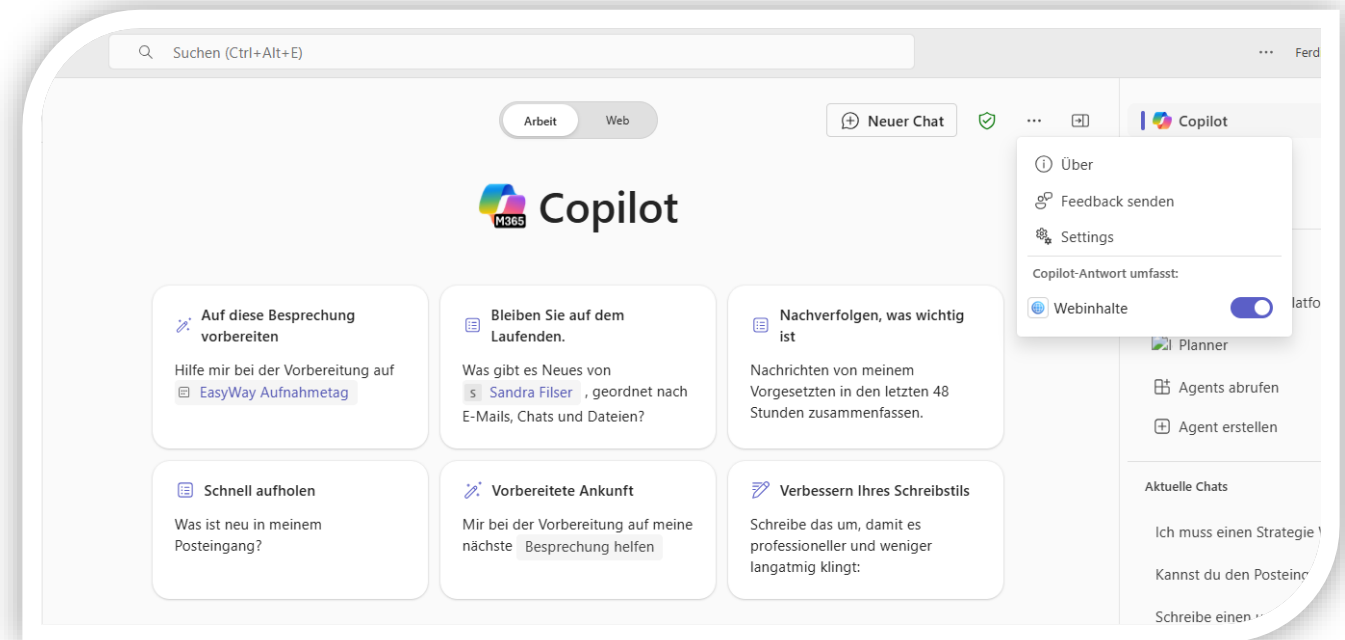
Suchen (Ctrl+Alt+E)

··· Ferd

Arbeit Web

Neuer Chat

Copilot

Über

Feedback senden

Settings

Copilot-Antwort umfasst:

Webinhalte

M365 Copilot

Auf diese Besprechung vorbereiten

Hilfe mir bei der Vorbereitung auf EasyWay Aufnahmetag

Bleiben Sie auf dem Laufenden.

Was gibt es Neues von S Sandra Filser , geordnet nach E-Mails, Chats und Dateien?

Nachverfolgen, was wichtig ist

Nachrichten von meinem Vorgesetzten in den letzten 48 Stunden zusammenfassen.

latfo

Planner

Agents abrufen

Agent erstellen

Aktuelle Chats

Ich muss einen Strategie

Kannst du den Posteing

Schreibe einen

Schnell aufholen

Was ist neu in meinem Posteingang?

Vorbereitete Ankunft

Mir bei der Vorbereitung auf meine nächste Besprechung helfen

Verbessern Ihres Schreibstils

Schreibe das um, damit es professioneller und weniger langatmig klingt: